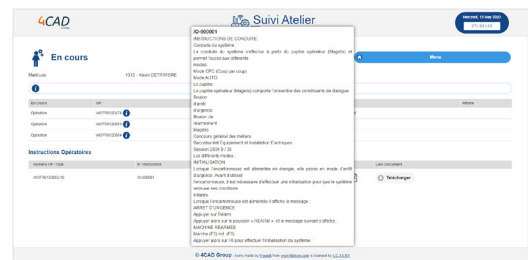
4CAD

Suivi Atelier

Mercredi, 13 mai 2020
07:55:10

En cours

Matricule 1313 - Kevin DETKMERE

Menu

En Cours
OF
Attente

Opération
WOFR0032474

Opération
WOFR0032484

Opération
WOFR0032684

Instructions Opératoires

Numéro OF / Opé
N° Instruction
Lien consultant

WOFR0032000/10
ID-000001
Télécharger

ID-000001
INSTRUCTIONS DE CONDUITE
Conduite du système
La conduite du système s'effectue à partir du pupitre opérateur (Magelis) et permet l'accès aux différents
modes:
Mode CPC (Coup par coup)
Mode AUTO
Le pupitre
Le pupitre opérateur (Magelis) comporte l'ensemble des constituants de dialogue:
Bouton
d'arrêt
d'urgence
Bouton de
réarmement
Magelis
Glossaire général des métiers
Recueil de l'Equipement et Installation Electriques
Session 2004 8 / 35
Les différents modes :
INITIALISATION
Lorsque l'encartonneuse est alimentée en énergie, elle passe en mode d'arrêt d'urgence. Avant d'utiliser
l'encartonneuse, il est nécessaire d'effectuer une initialisation pour que le système retrouve ses conditions
initiales.
Lorsque l'encartonneuse est alimentée il affiche le message :
ARRET D'URGENCE
Appuyer sur Réarm.
Appuyer alors sur le poussoir « REARM » et le message suivant s'affiche :
MACHINE REARMEE
Marche (F1) Init. (F1)
Appuyer alors sur F8 pour effectuer l'initialisation du système.

© 4CAD Group - Icons made by Freepik from www.flaticon.com is licensed by CC 3.0 BY